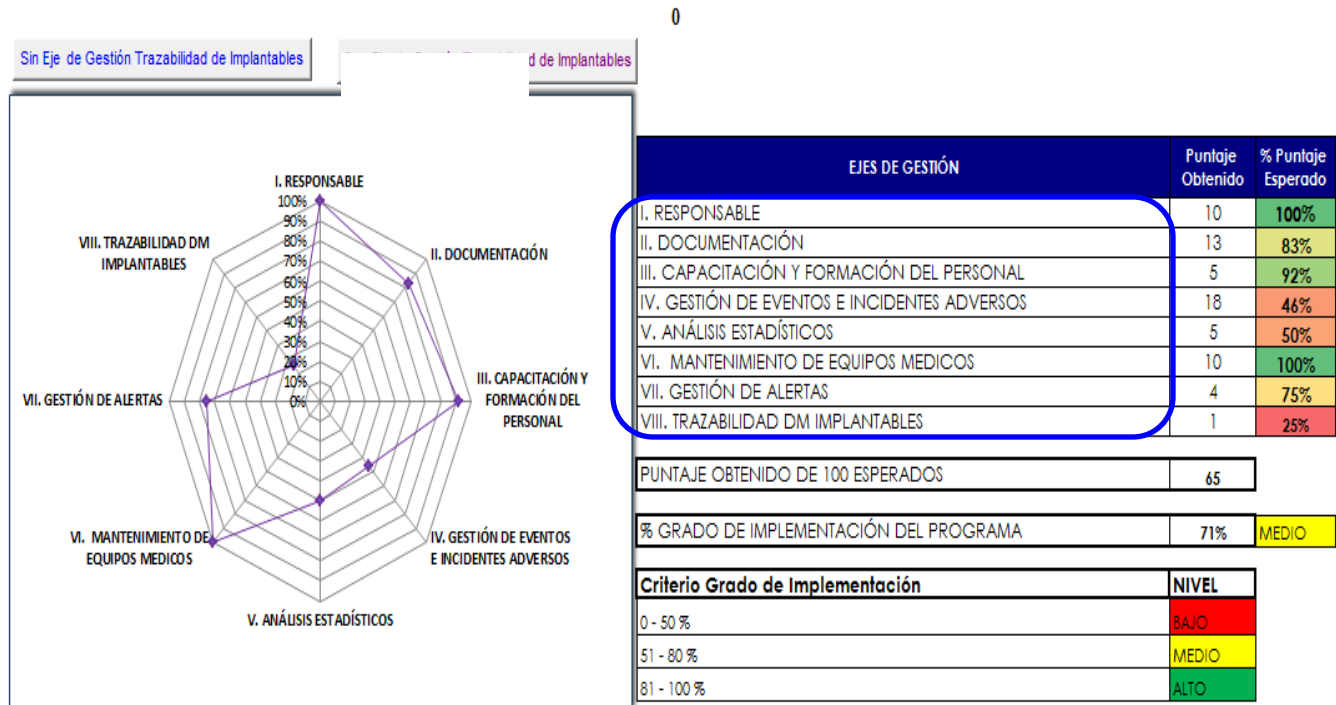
0

Sin Eje de Gestión Trazabilidad de Implantables

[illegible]d de Implantables

I. RESPONSABLE
100%
90%
80%
70%
60%
50%
40%
30%
20%
10%
0%
II. DOCUMENTACIÓN
III. CAPACITACIÓN Y FORMACIÓN DEL PERSONAL
IV. GESTIÓN DE EVENTOS E INCIDENTES ADVERSOS
V. ANÁLISIS ESTADÍSTICOS
VI. MANTENIMIENTO DE EQUIPOS MEDICOS
VII. GESTIÓN DE ALERTAS
VIII. TRAZABILIDAD DM IMPLANTABLES

| EJES DE GESTIÓN | Puntaje Obtenido | % Puntaje Esperado |
|---|---|---|
| I. RESPONSABLE | 10 | 100% |
| II. DOCUMENTACIÓN | 13 | 83% |
| III. CAPACITACIÓN Y FORMACIÓN DEL PERSONAL | 5 | 92% |
| IV. GESTIÓN DE EVENTOS E INCIDENTES ADVERSOS | 18 | 46% |
| V. ANÁLISIS ESTADÍSTICOS | 5 | 50% |
| VI. MANTENIMIENTO DE EQUIPOS MEDICOS | 10 | 100% |
| VII. GESTIÓN DE ALERTAS | 4 | 75% |
| VIII. TRAZABILIDAD DM IMPLANTABLES | 1 | 25% |

| PUNTAJE OBTENIDO DE 100 ESPERADOS | 65 |
|---|---|

| % GRADO DE IMPLEMENTACIÓN DEL PROGRAMA | 71% | MEDIO |
|---|---|---|

| Criterio Grado de Implementación | NIVEL |
|---|---|
| 0 - 50 % | BAJO |
| 51 - 80 % | MEDIO |
| 81 - 100 % | ALTO |